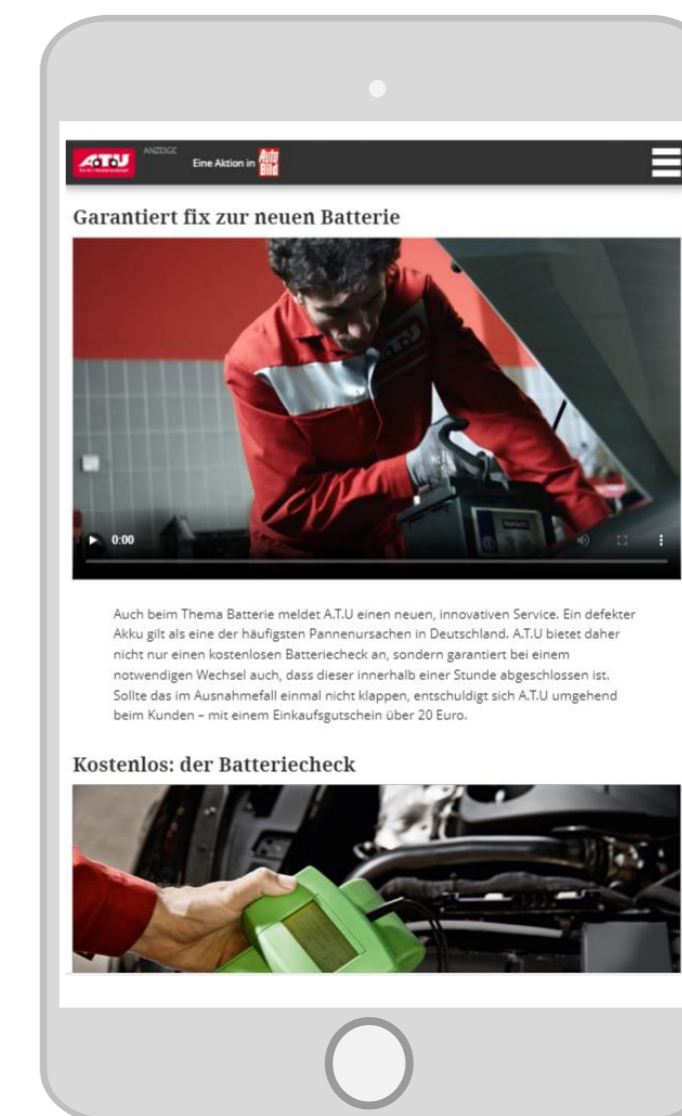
A.T.U
ANZEIGE
Eine Aktion in Auto Bild

Garantiert fix zur neuen Batterie

▶ 0:00

Auch beim Thema Batterie meldet A.T.U einen neuen, innovativen Service. Ein defekter Akku gilt als eine der häufigsten Pannenursachen in Deutschland. A.T.U bietet daher nicht nur einen kostenlosen Batteriecheck an, sondern garantiert bei einem notwendigen Wechsel auch, dass dieser innerhalb einer Stunde abgeschlossen ist. Sollte das im Ausnahmefall einmal nicht klappen, entschuldigt sich A.T.U umgehend beim Kunden – mit einem Einkaufsgutschein über 20 Euro.

Kostenlos: der Batteriecheck